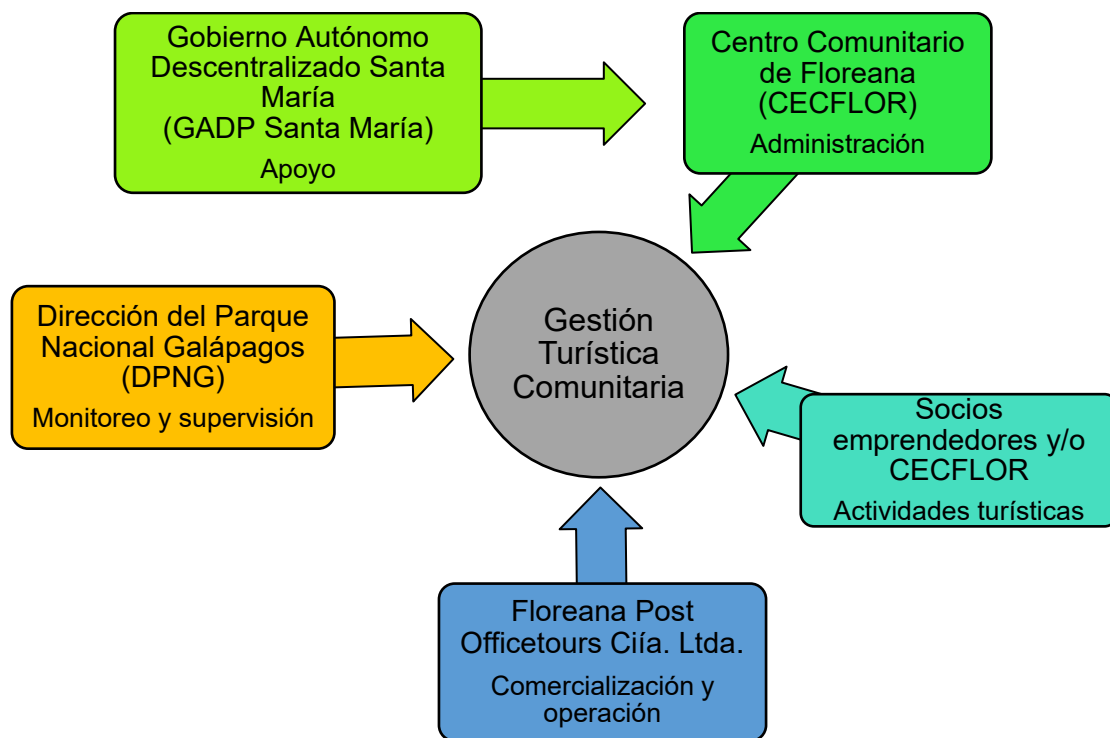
Gobierno Autónomo Descentralizado Santa María
(GADP Santa María)
Apoyo

Centro Comunitario de Floreana
(CECFLOR)
Administración

Dirección del Parque Nacional Galápagos
(DPNG)
Monitoreo y supervisión

Gestión Turística Comunitaria

Socios emprendedores y/o CECFLOR
Actividades turísticas

Floreana Post Officetours Ciía. Ltda.
Comercialización y operación